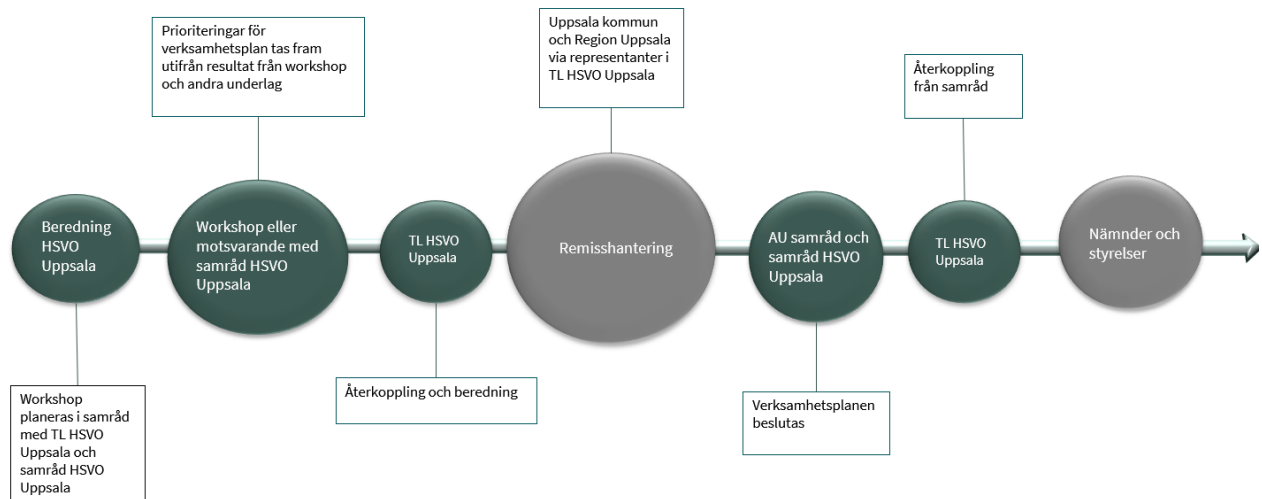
Prioriteringar för verksamhetsplan tas fram utifrån resultat från workshop och andra underlag

Uppsala kommun och Region Uppsala via representanter i TL HSVO Uppsala

Återkoppling från samråd

Beredning HSVO Uppsala

Workshop eller motsvarande med samråd HSVO Uppsala

TL HSVO Uppsala

Remisshantering

AU samråd och samråd HSVO Uppsala

TL HSVO Uppsala

Nämnder och styrelser

Workshop planeras i samråd med TL HSVO Uppsala och samråd HSVO Uppsala

Återkoppling och beredning

Verksamhetsplanen beslutas